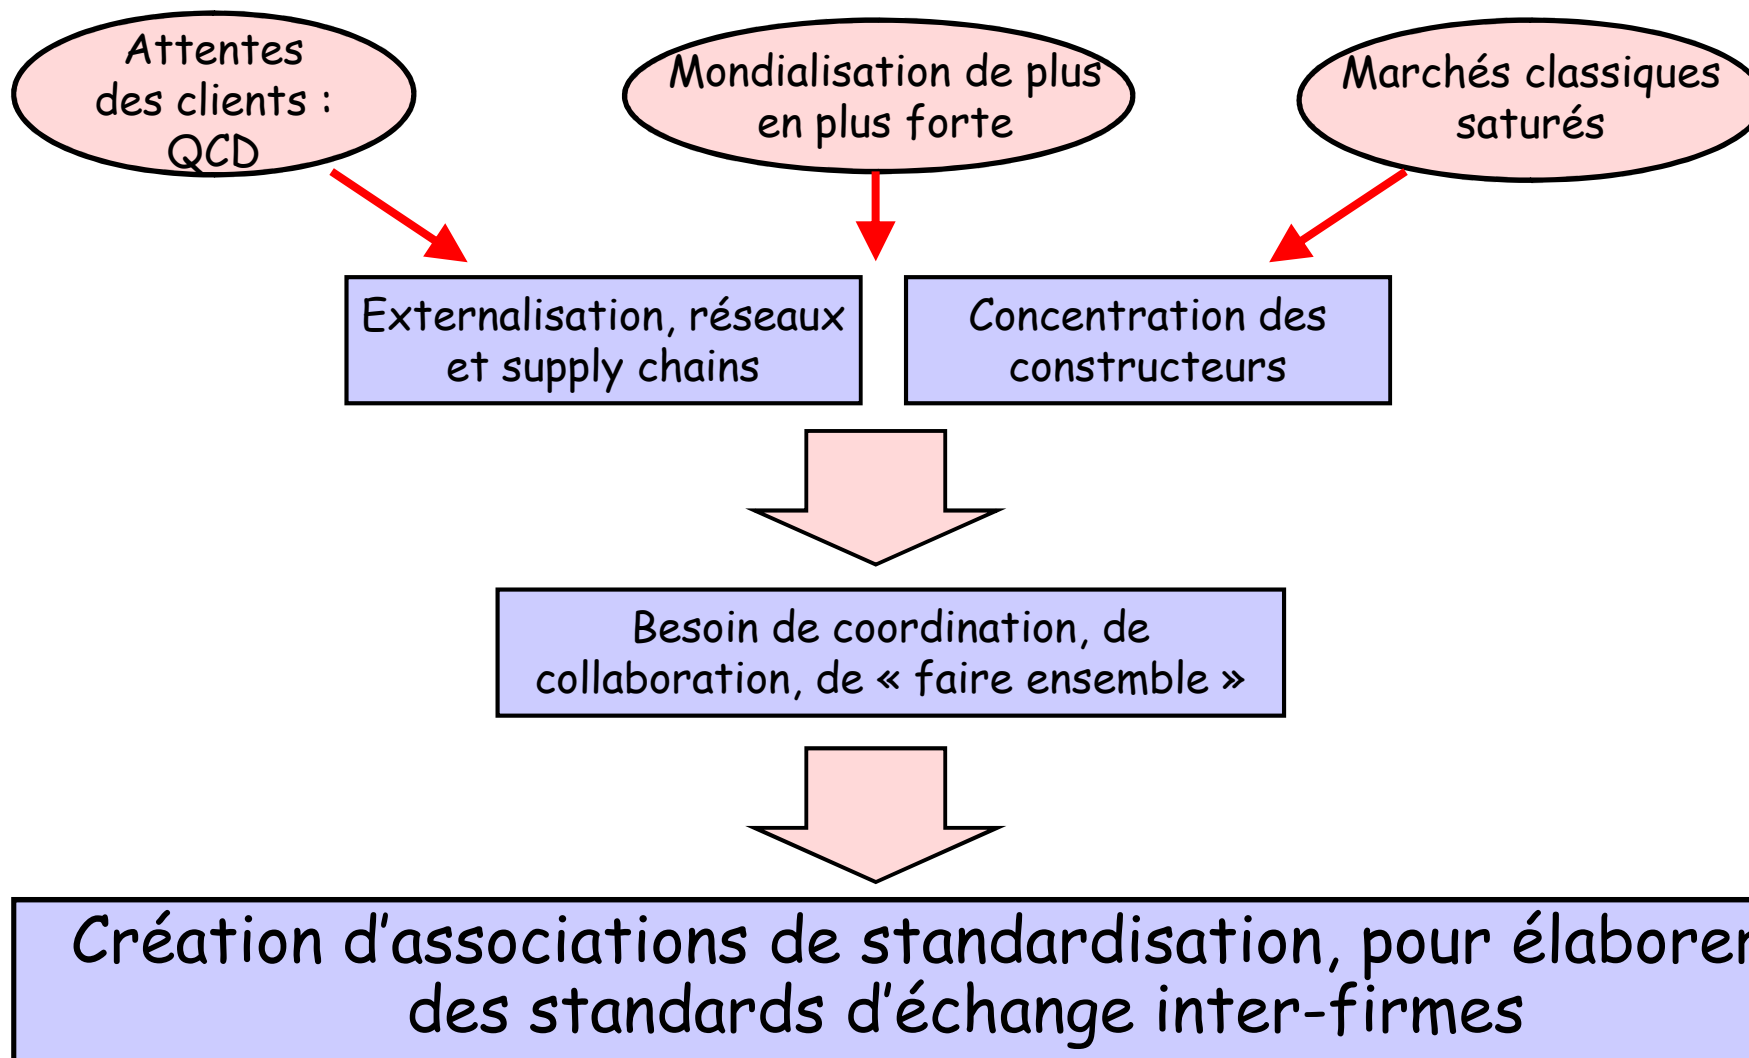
Attentes des clients : QCD

Mondialisation de plus en plus forte

Marchés classiques saturés

Externalisation, réseaux et supply chains

Concentration des constructeurs

Besoin de coordination, de collaboration, de « faire ensemble »

Création d'associations de standardisation, pour élaborer des standards d'échange inter-firmes